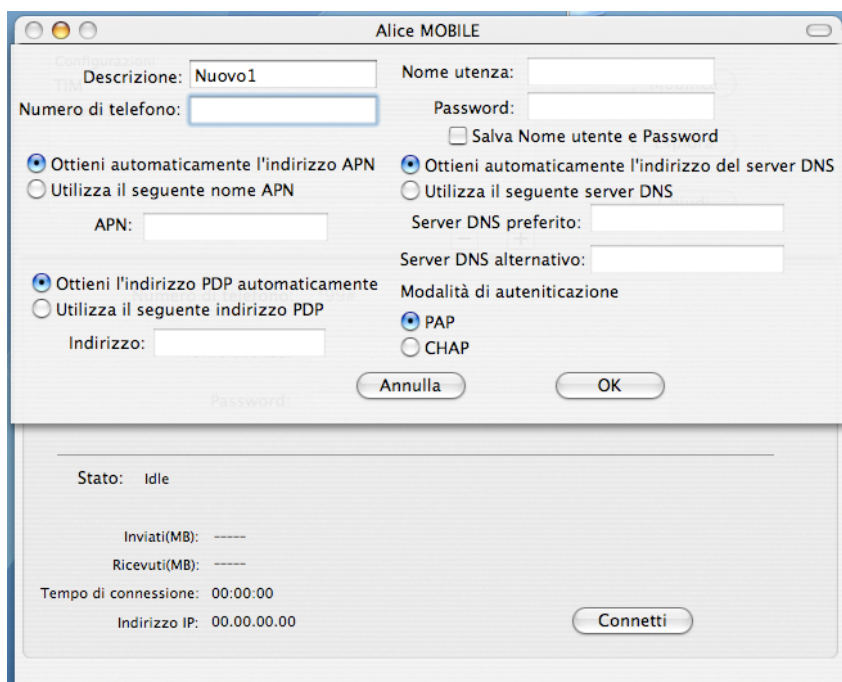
Alice MOBILE

Descrizione: Nuovo1
Numero di telefono:

Nome utenza:
Password:
Salva Nome utente e Password

Ottieni automaticamente l'indirizzo APN
Utilizza il seguente nome APN
APN:

Ottieni automaticamente l'indirizzo del server DNS
Utilizza il seguente server DNS
Server DNS preferito:
Server DNS alternativo:

Ottieni l'indirizzo PDP automaticamente
Utilizza il seguente indirizzo PDP
Indirizzo:

Modalità di autenticazione
PAP
CHAP

Annulla
OK

Stato: Idle

Inviati(MB): -----
Ricevuti(MB): -----
Tempo di connessione: 00:00:00
Indirizzo IP: 00.00.00.00

Connetti